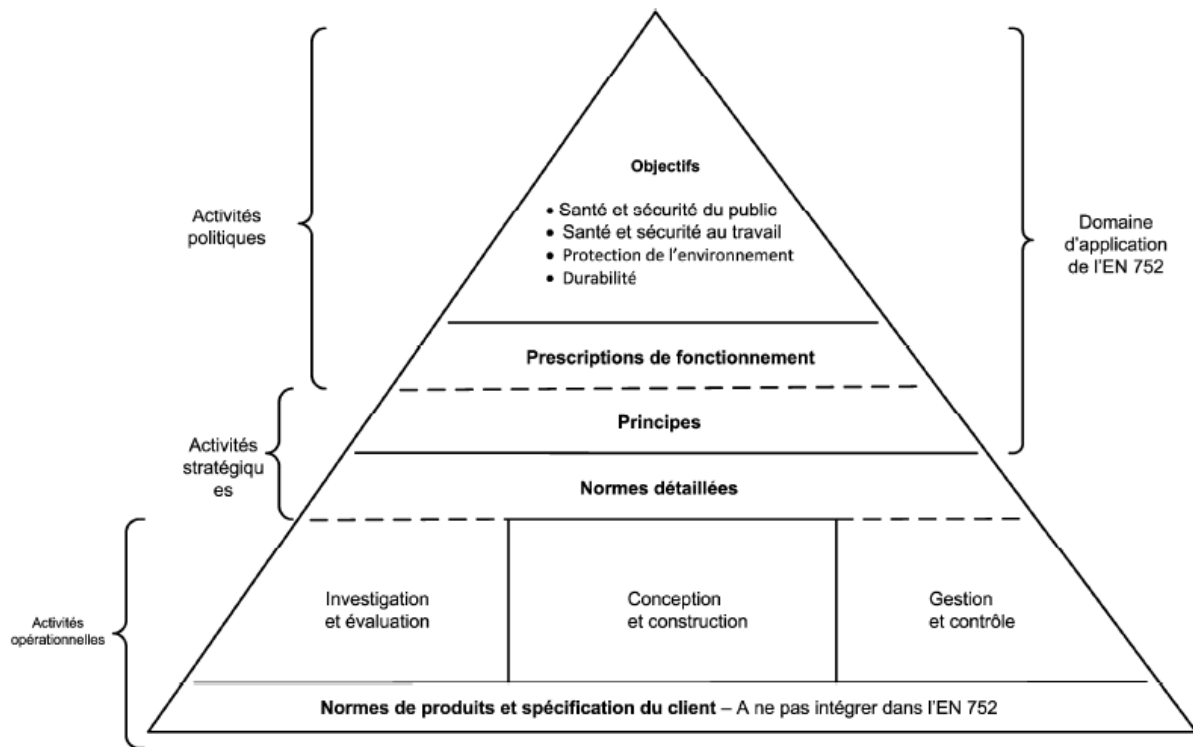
Objectifs

• Santé et sécurité du public
• Santé et sécurité au travail
• Protection de l'environnement
• Durabilité

Activités politiques

Domaine d'application de l'EN 752

Prescriptions de fonctionnement

Principes

Activités stratégiques es

Normes détaillées

Activités opérationnelles

Investigation et évaluation

Conception et construction

Gestion et contrôle

Normes de produits et spécification du client – A ne pas intégrer dans l'EN 752